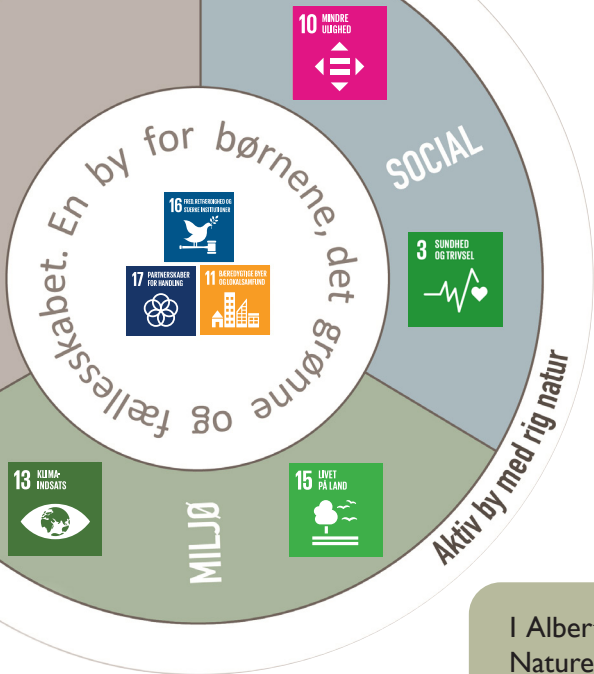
10 MINDRE ULIGHED

SOCIAL

En by for børnene, det grønne og fællesskabet.

16 FRED, RETFÆRDIGHED OG STÆRKE INSTITUTIONER

17 PARTNERSKABER FOR HANDLING

11 BÆREDYGTIGE BYER OG LOKALSAMFUND

3 SUNDHED OG TRIVSEL

Aktiv by med rig natur

13 KLIMAINDSATS

MILJØ

15 LIVET PÅ LAND

I Alber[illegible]
Nature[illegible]